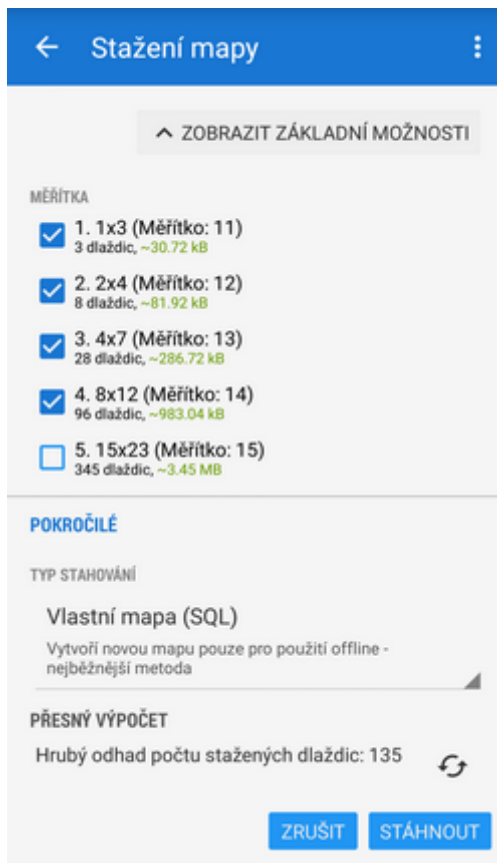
Stažení mapy

ZOBRAZIT ZÁKLADNÍ MOŽNOSTI

MĚŘÍTKA

1. 1x3 (Měřítko: 11)
3 dlaždic, ~30.72 kB

2. 2x4 (Měřítko: 12)
8 dlaždic, ~81.92 kB

3. 4x7 (Měřítko: 13)
28 dlaždic, ~286.72 kB

4. 8x12 (Měřítko: 14)
96 dlaždic, ~983.04 kB

5. 15x23 (Měřítko: 15)
345 dlaždic, ~3.45 MB

POKROČILÉ

TYP STAHOVÁNÍ

Vlastní mapa (SQL)
Vytvoří novou mapu pouze pro použití offline - nejběžnější metoda

PŘESNÝ VÝPOČET

Hrubý odhad počtu stažených dlaždic: 135

ZRUŠIT STÁHNOUT